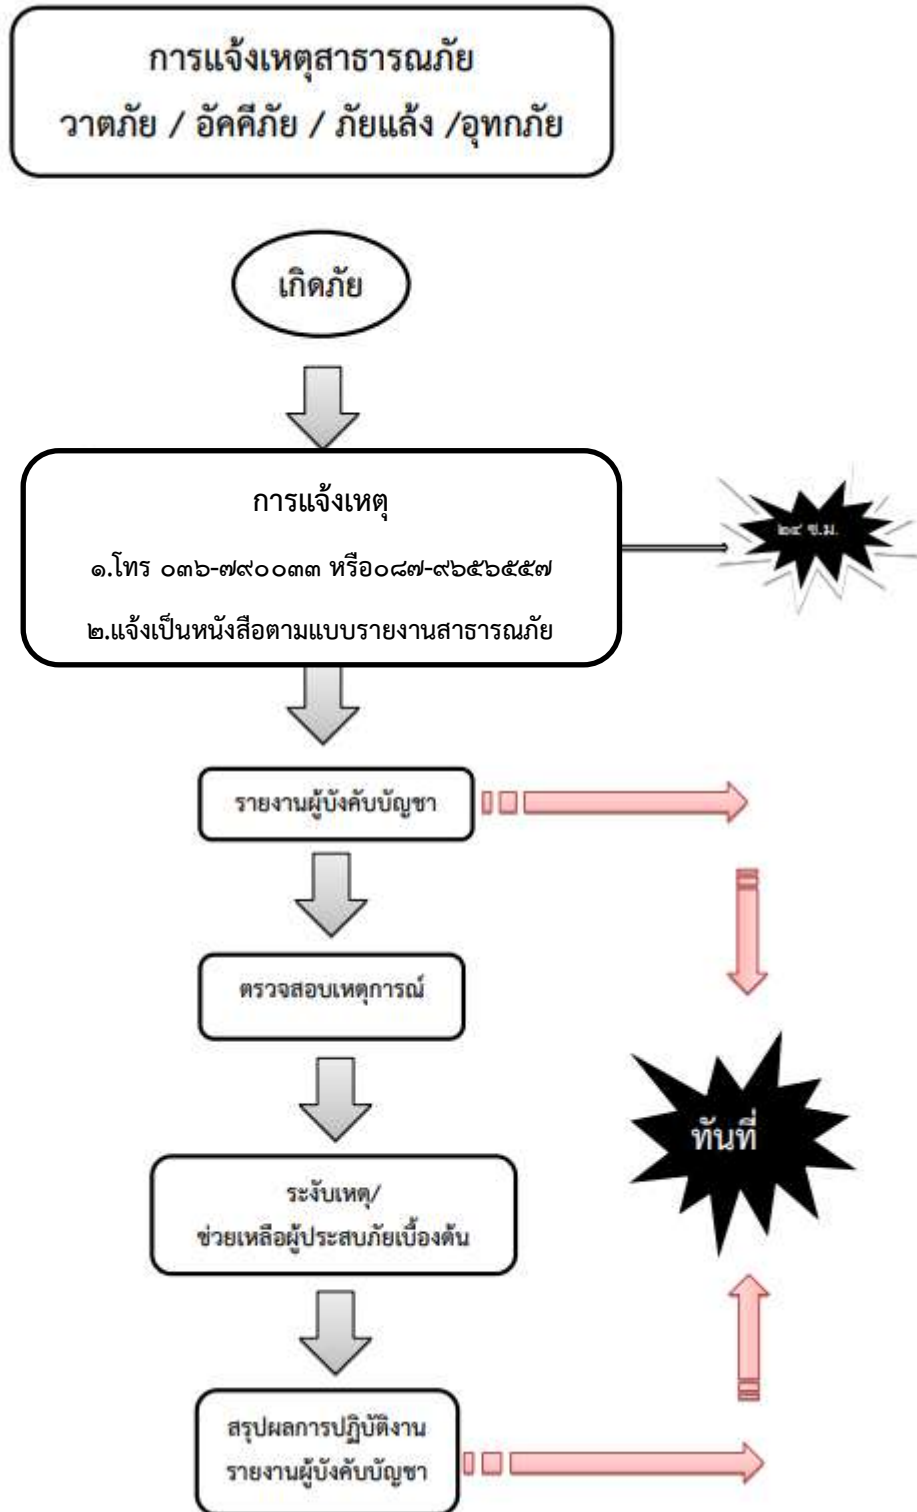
การแจ้งเหตุสาธารณภัย
วาตภัย / อัคคีภัย / ภัยแล้ง /อุทกภัย

เกิดภัย

การแจ้งเหตุ

๑.โทร ๐๓๖-๗๙๐๐๓๓ หรือ๐๘๗-๙๖๕๖๕๕๗

๒.แจ้งเป็นหนังสือตามแบบรายงานสาธารณภัย

๒๔ ช.ม.

รายงานผู้บังคับบัญชา

ตรวจสอบเหตุการณ์

ทันที

ระงับเหตุ/
ช่วยเหลือผู้ประสบภัยเบื้องต้น

สรุปผลการปฏิบัติงาน
รายงานผู้บังคับบัญชา